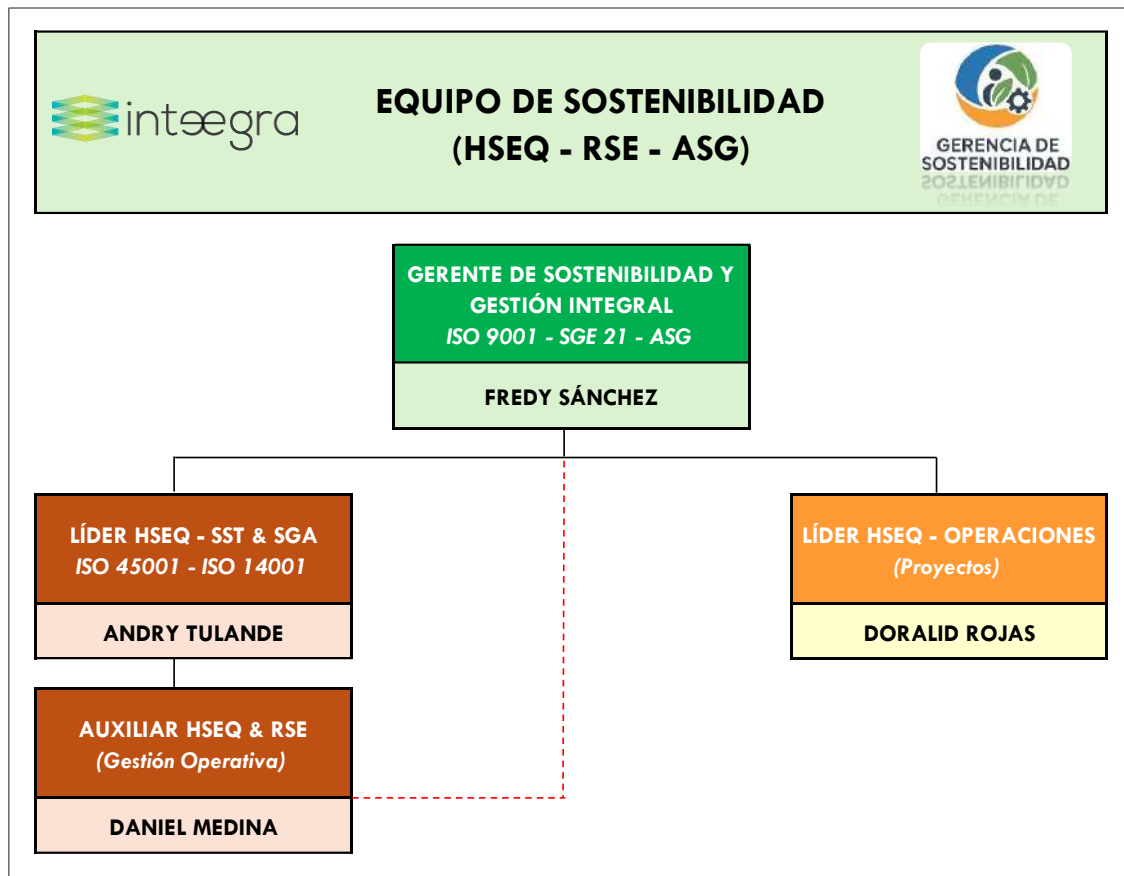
inteegra

EQUIPO DE SOSTENIBILIDAD
(HSEQ - RSE - ASG)

GERENCIA DE SOSTENIBILIDAD

GERENTE DE SOSTENIBILIDAD Y GESTIÓN INTEGRAL
ISO 9001 - SGE 21 - ASG

FREDY SÁNCHEZ

LÍDER HSEQ - SST & SGA
ISO 45001 - ISO 14001

ANDRY TULANDE

LÍDER HSEQ - OPERACIONES
(Proyectos)

DORALID ROJAS

AUXILIAR HSEQ & RSE
(Gestión Operativa)

DANIEL MEDINA